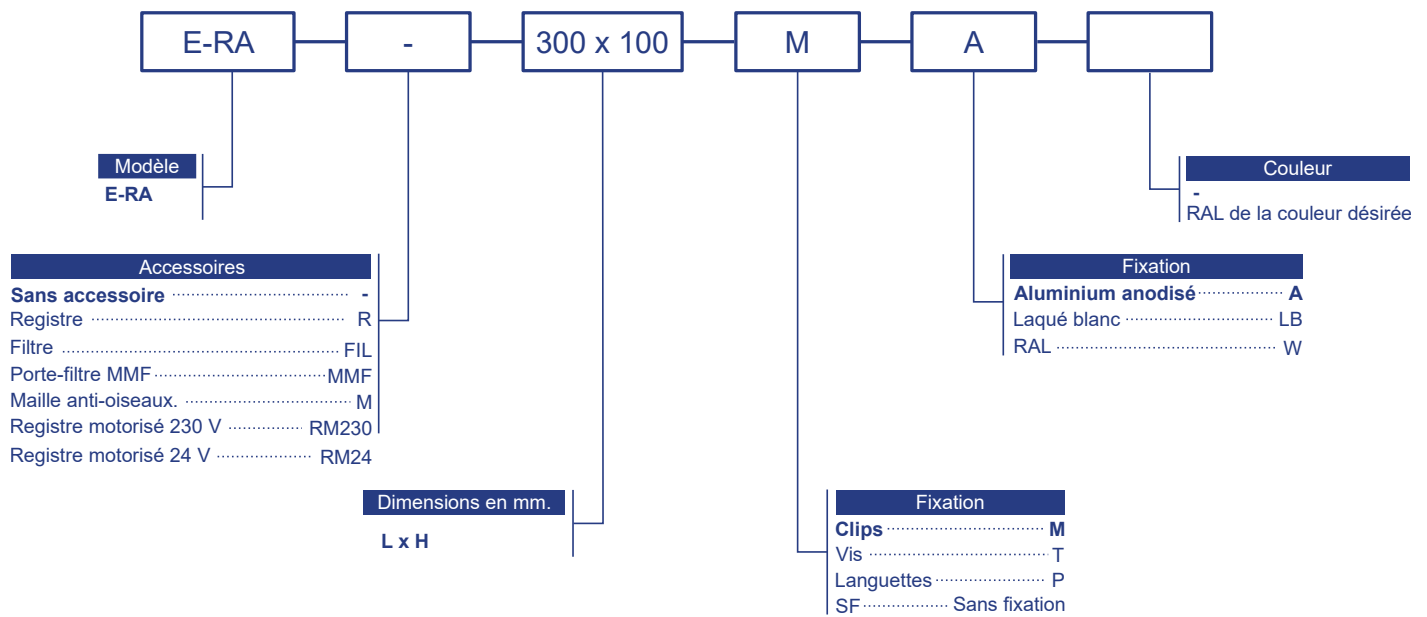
E-RA - 300 x 100 M A

Modèle
E-RA

Accessoires
Sans accessoire ............................ -
Registre ............................ R
Filtre ............................ FIL
Porte-filtre MMF............................MMF
Maille anti-oiseaux. ............................ M
Registre motorisé 230 V ............... RM230
Registre motorisé 24 V ............... RM24

Dimensions en mm.
L x H

Fixation
Clips ............................ M
Vis ............................ T
Languettes ............................ P
SF ............... Sans fixation

Fixation
Aluminium anodisé ............... A
Laqué blanc ............................ LB
RAL ............................ W

Couleur
-
RAL de la couleur désirée